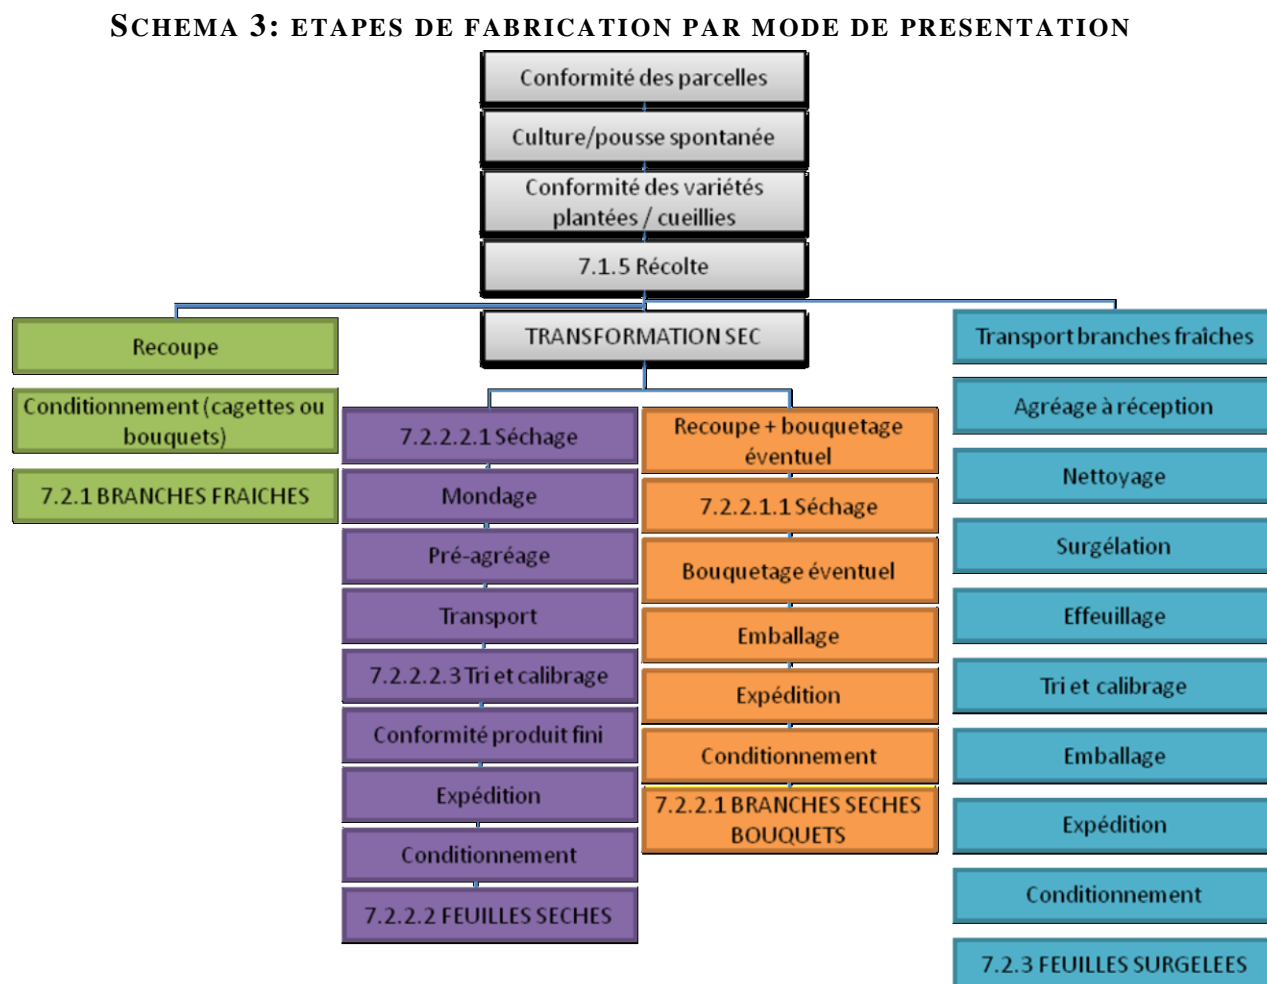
SCHEMA 3: ETAPES DE FABRICATION PAR MODE DE PRESENTATION

Conformité des parcelles

Culture/pousse spontanée

Conformité des variétés plantées / cueillies

7.1.5 Récolte

Recoupe

Conditionnement (cagettes ou bouquets)

7.2.1 BRANCHES FRAICHES

TRANSFORMATION SEC

7.2.2.2.1 Séchage

Mondage

Pré-agréage

Transport

7.2.2.2.3 Tri et calibrage

Conformité produit fini

Expédition

Conditionnement

7.2.2.2 FEUILLES SECHES

Recoupe + bouquetage éventuel

7.2.2.1.1 Séchage

Bouquetage éventuel

Emballage

Expédition

Conditionnement

7.2.2.1 BRANCHES SECHES BOUQUETS

Transport branches fraîches

Agréage à réception

Nettoyage

Surgélation

Effeuillage

Tri et calibrage

Emballage

Expédition

Conditionnement

7.2.3 FEUILLES SURGELEES